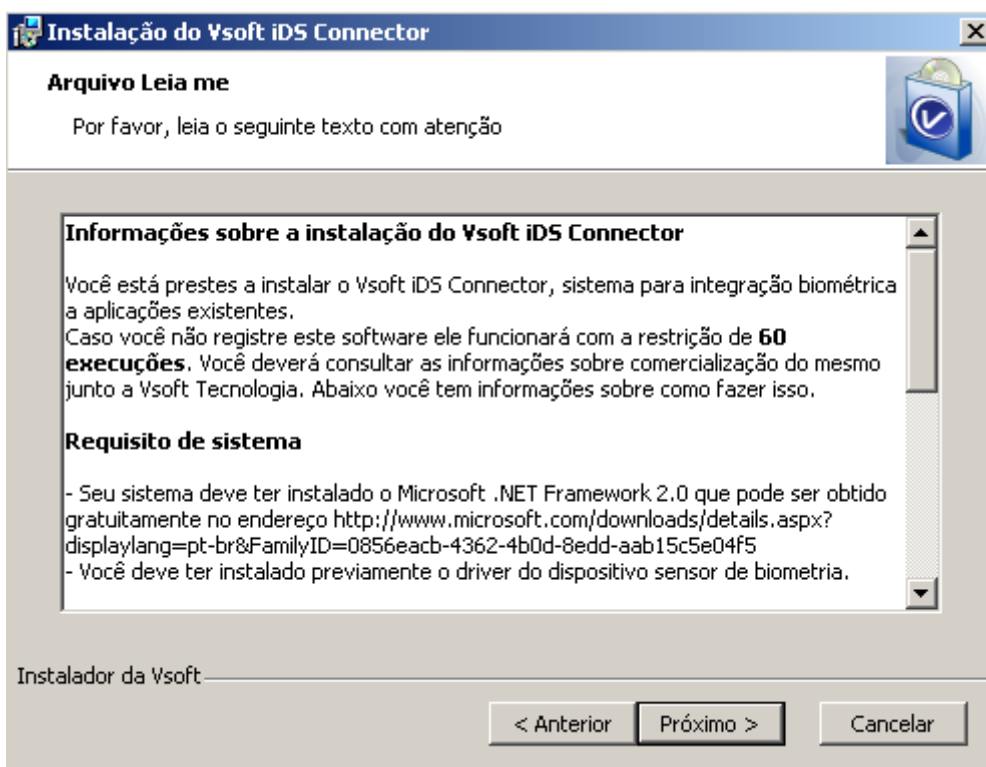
Instalação do Vsoft iDS Connector

Arquivo Leia me

Por favor, leia o seguinte texto com atenção

Informações sobre a instalação do Vsoft iDS Connector

Você está prestes a instalar o Vsoft iDS Connector, sistema para integração biométrica a aplicações existentes.
Caso você não registre este software ele funcionará com a restrição de **60 execuções**. Você deverá consultar as informações sobre comercialização do mesmo junto a Vsoft Tecnologia. Abaixo você tem informações sobre como fazer isso.

Requisito de sistema

- Seu sistema deve ter instalado o Microsoft .NET Framework 2.0 que pode ser obtido gratuitamente no endereço http://www.microsoft.com/downloads/details.aspx?displaylang=pt-br&FamilyID=0856eacb-4362-4b0d-8edd-aab15c5e04f5
- Você deve ter instalado previamente o driver do dispositivo sensor de biometria.

Instalador da Vsoft

< Anterior | Próximo > | Cancelar